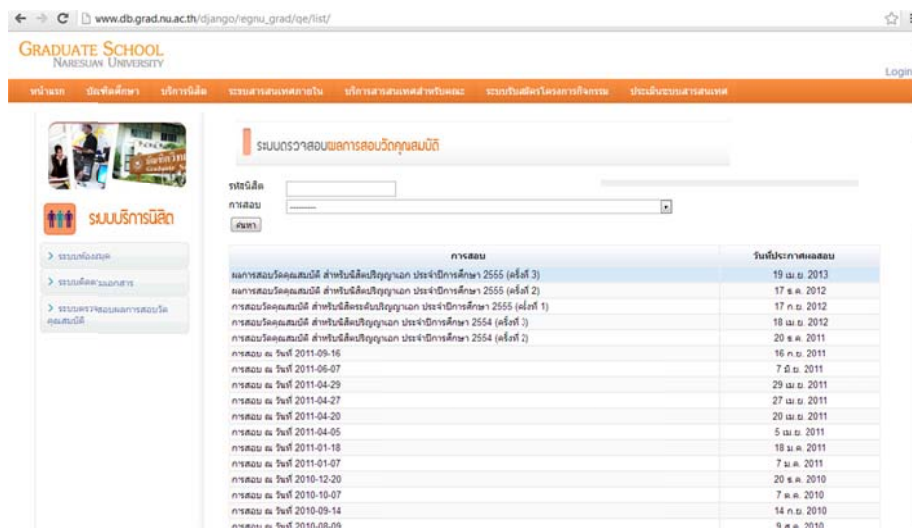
www.db.grad.nu.ac.th/django/egnu_grad/qe/list/

GRADUATE SCHOOL
NARESUAN UNIVERSITY

Login

หน้าแรก | บัณฑิตศึกษา | บริการนิสิต | ระบบสารสนเทศภายใน | บริการสารสนเทศสำหรับคณะ | ระบบรับสมัครโครงการกิจกรรม | ประเมินระบบสารสนเทศ

ระบบบริการนิสิต

> ระบบห้องสมุด
> ระบบติดตามเอกสาร
> ระบบตรวจสอบผลการสอบวัดคุณสมบัติ

ระบบตรวจสอบผลการสอบวัดคุณสมบัติ

รหัสนิสิต
การสอบ ———
ค้นหา

| การสอบ | วันที่ประกาศผลสอบ |
|---|---|
| ผลการสอบวัดคุณสมบัติ สำหรับนิสิตปริญญาเอก ประจำปีการศึกษา 2555 (ครั้งที่ 3) | 19 เม.ย. 2013 |
| ผลการสอบวัดคุณสมบัติ สำหรับนิสิตปริญญาเอก ประจำปีการศึกษา 2555 (ครั้งที่ 2) | 17 ธ.ค. 2012 |
| การสอบวัดคุณสมบัติ สำหรับนิสิตระดับปริญญาเอก ประจำปีการศึกษา 2555 (ครั้งที่ 1) | 17 ก.ย. 2012 |
| การสอบวัดคุณสมบัติ สำหรับนิสิตปริญญาเอก ประจำปีการศึกษา 2554 (ครั้งที่ 3) | 18 เม.ย. 2012 |
| การสอบวัดคุณสมบัติ สำหรับนิสิตปริญญาเอก ประจำปีการศึกษา 2554 (ครั้งที่ 2) | 20 ธ.ค. 2011 |
| การสอบ ณ วันที่ 2011-09-16 | 16 ก.ย. 2011 |
| การสอบ ณ วันที่ 2011-06-07 | 7 มิ.ย. 2011 |
| การสอบ ณ วันที่ 2011-04-29 | 29 เม.ย. 2011 |
| การสอบ ณ วันที่ 2011-04-27 | 27 เม.ย. 2011 |
| การสอบ ณ วันที่ 2011-04-20 | 20 เม.ย. 2011 |
| การสอบ ณ วันที่ 2011-04-05 | 5 เม.ย. 2011 |
| การสอบ ณ วันที่ 2011-01-18 | 18 ม.ค. 2011 |
| การสอบ ณ วันที่ 2011-01-07 | 7 ม.ค. 2011 |
| การสอบ ณ วันที่ 2010-12-20 | 20 ธ.ค. 2010 |
| การสอบ ณ วันที่ 2010-10-07 | 7 ต.ค. 2010 |
| การสอบ ณ วันที่ 2010-09-14 | 14 ก.ย. 2010 |
| การสอบ ณ วันที่ 2010-08-09 | 9 ส.ค. 2010 |